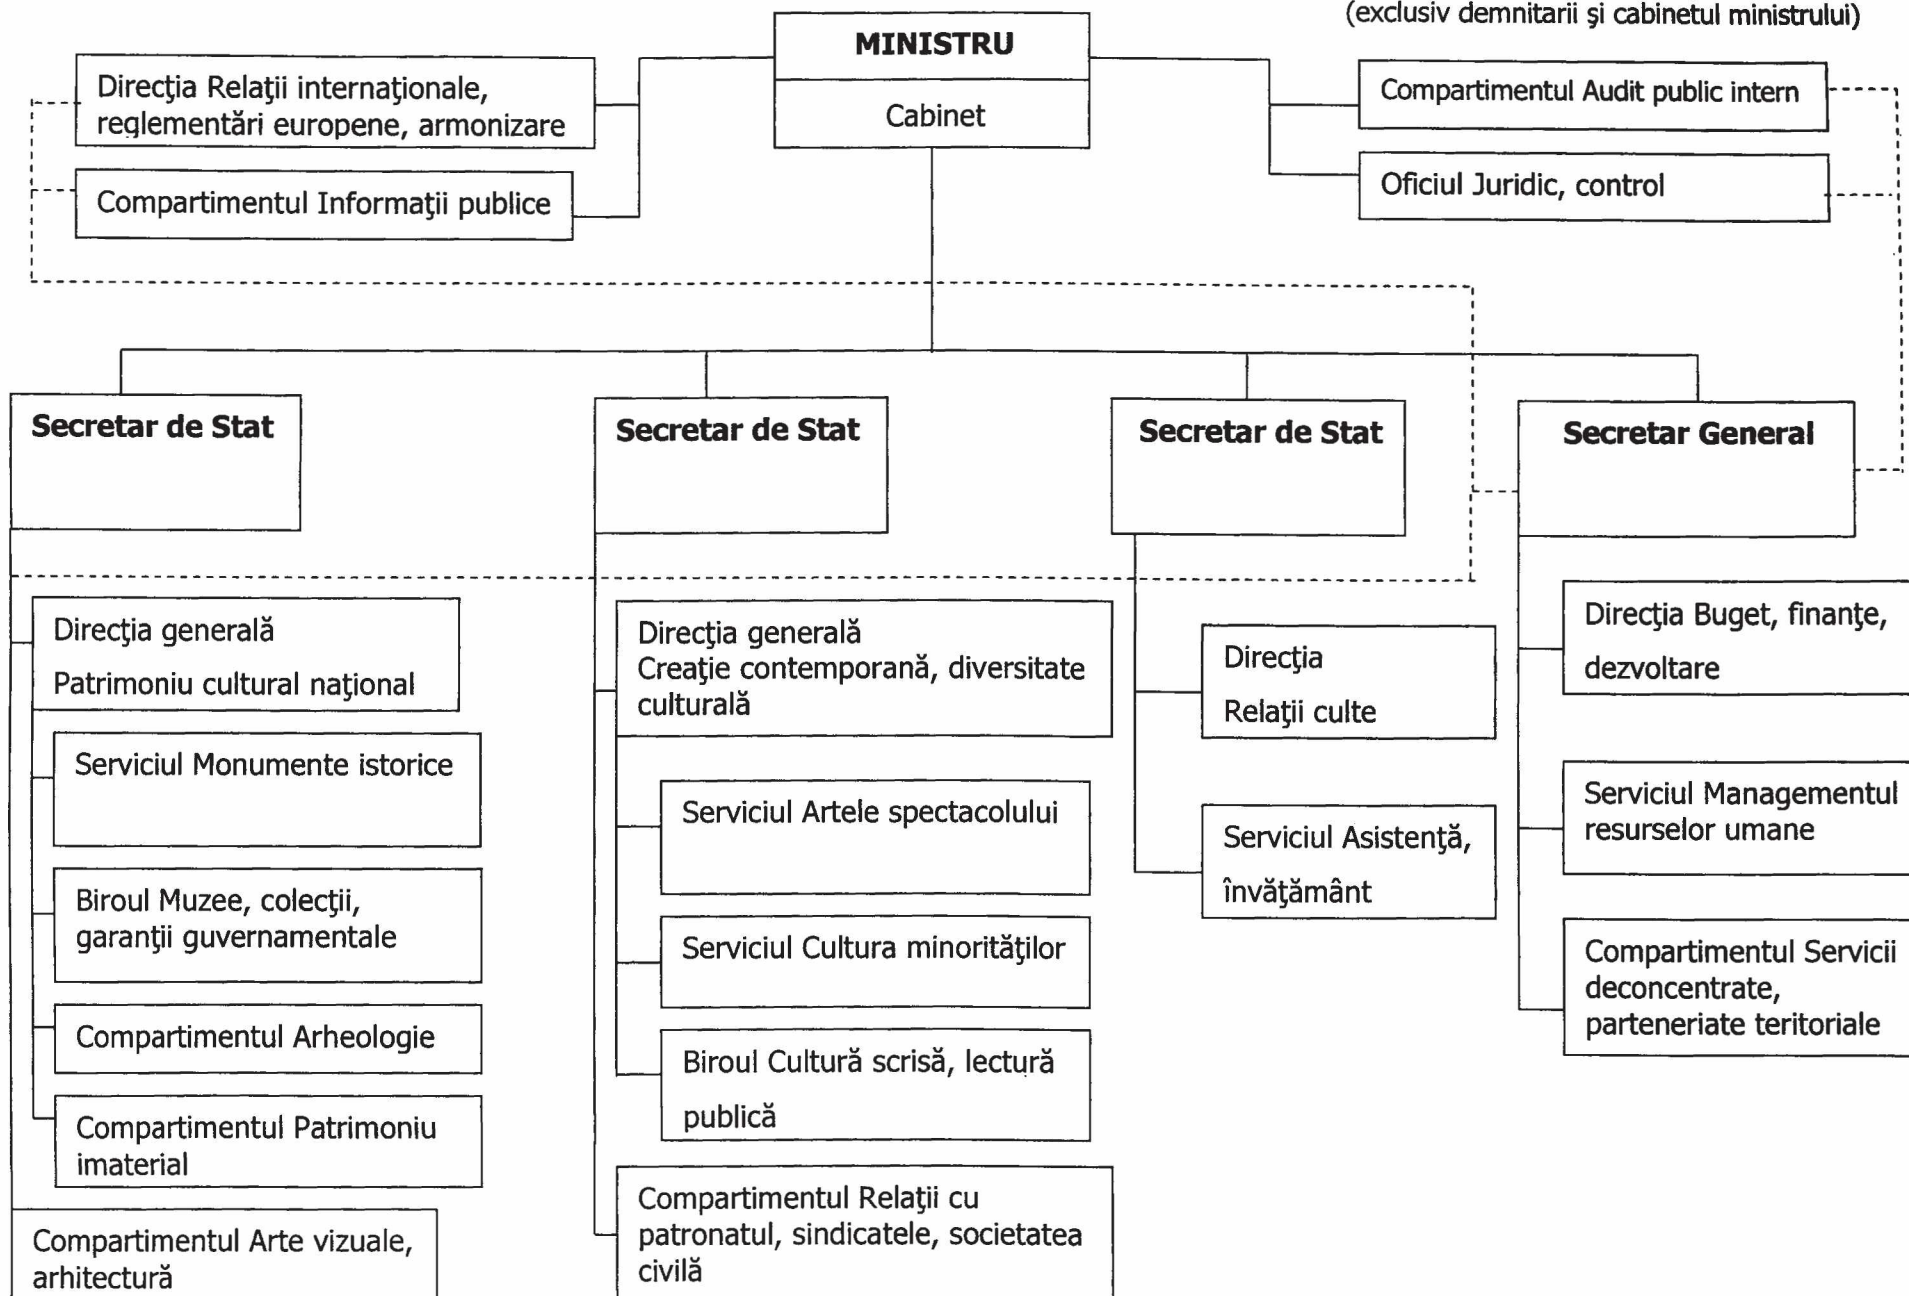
(exclusiv demnitarii şi cabinetul ministrului)

MINISTRU

Cabinet

Direcţia Relaţii internaţionale, reglementări europene, armonizare

Compartimentul Informaţii publice

Compartimentul Audit public intern

Oficiul Juridic, control

Secretar de Stat

Secretar de Stat

Secretar de Stat

Secretar General

Direcţia generală Patrimoniu cultural naţional

Serviciul Monumente istorice

Biroul Muzee, colecţii, garanţii guvernamentale

Compartimentul Arheologie

Compartimentul Patrimoniu imaterial

Compartimentul Arte vizuale, arhitectură

Direcţia generală Creaţie contemporană, diversitate culturală

Serviciul Artele spectacolului

Serviciul Cultura minorităţilor

Biroul Cultură scrisă, lectură publică

Compartimentul Relaţii cu patronatul, sindicatele, societatea civilă

Direcţia Relaţii culte

Serviciul Asistenţă, învăţământ

Direcţia Buget, finanţe, dezvoltare

Serviciul Managementul resurselor umane

Compartimentul Servicii deconcentrate, parteneriate teritoriale